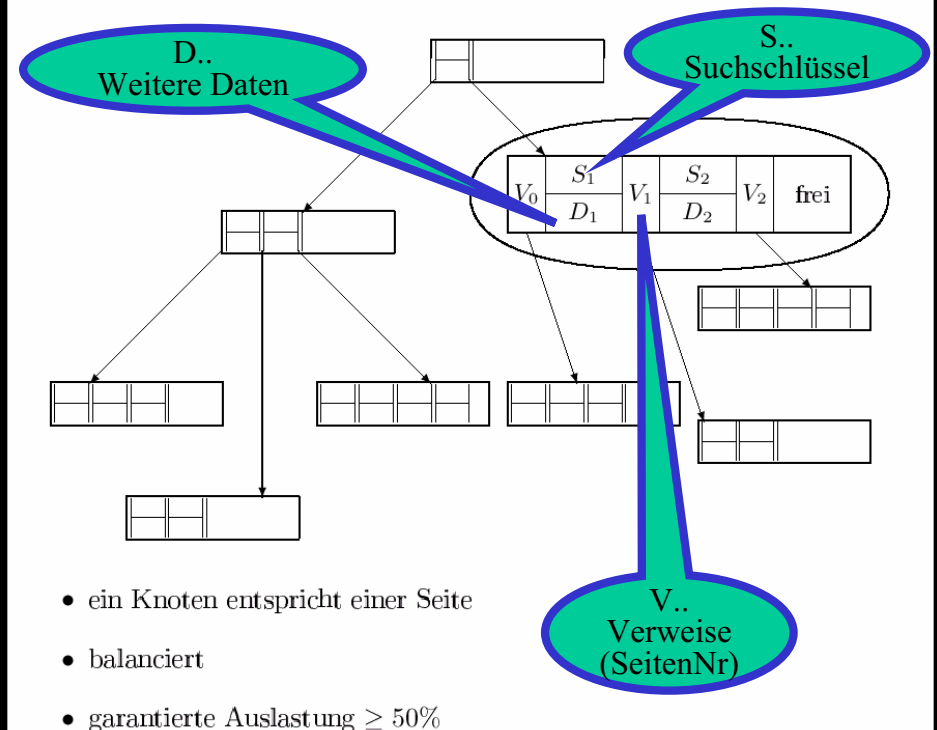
D..
Weitere Daten

S..
Suchschlüssel

| $V_0$ | $S_1$ / $D_1$ | $V_1$ | $S_2$ / $D_2$ | $V_2$ | frei |
|---|---|---|---|---|---|

V..
Verweise
(SeitenNr)

• ein Knoten entspricht einer Seite

• balanciert

• garantierte Auslastung $\geq 50\%$